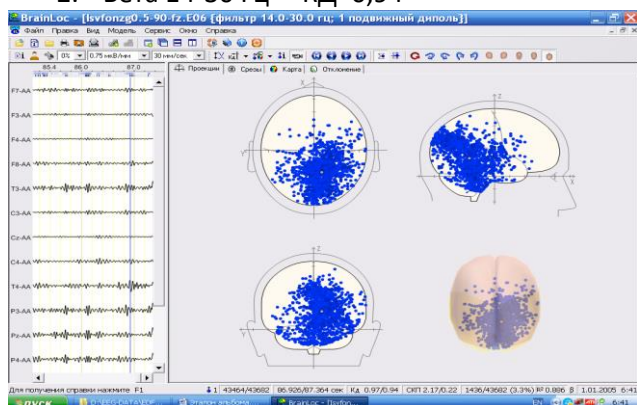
1. Бета 14-30 Гц – КД 0,94

BrainLoc - [lsvfonzg0.5-90-fz.E06 (фильтр 14.0-30.0 гц; 1 подвижный диполь)]

Файл Правка Вид Модель Сервис Окно Справка

0% 0.75 мкВ/мм 30 мм/сек

Проекции Срезы Карта Отклонение

85.4 86.0 87.0

F7-AA

F3-AA

Fz-AA

F4-AA

F8-AA

T3-AA

C3-AA

Cz-AA

C4-AA

T4-AA

P3-AA

Pz-AA

P4-AA

Y

Z

X

Для получения справки нажмите F1

1 43464/43682 86.926/87.364 сек Кд 0.97/0.94 СП 2.17/0.22 1436/43682 (3.3%) 0.886 1.01.2005 6:41

пуск

BrainLoc - [lsvfon...

EN 6:41